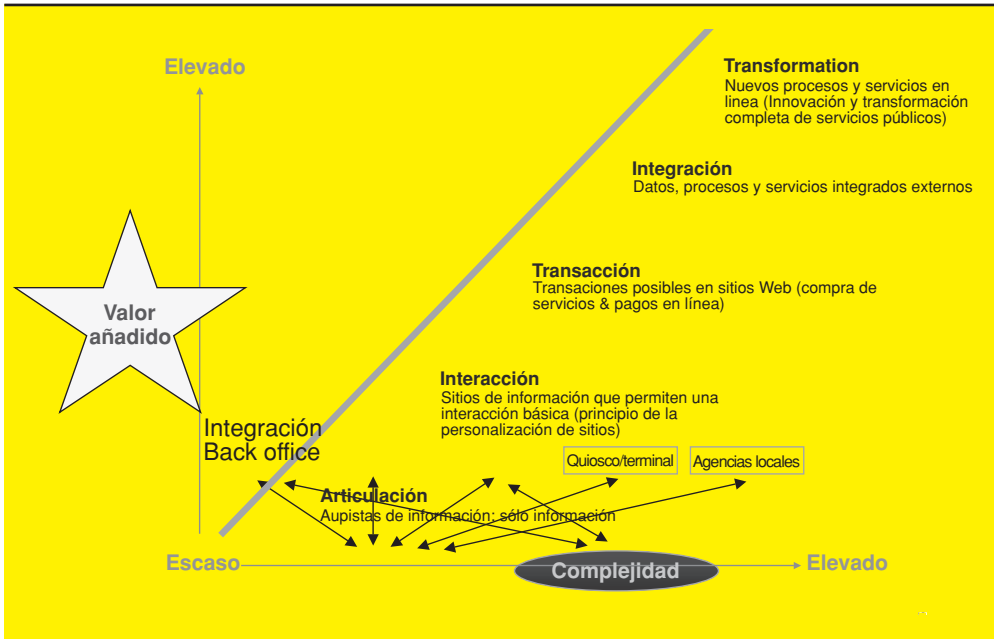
Elevado

Valor añadido

Transformation
Nuevos procesos y servicios en linea (Innovación y transformación completa de servicios públicos)

Integración
Datos, procesos y servicios integrados externos

Transacción
Transacciones posibles en sitios Web (compra de servicios & pagos en línea)

Interacción
Sitios de información que permiten una interacción básica (principio de la personalización de sitios)

Integración
Back office

Quiosco/terminal

Agencias locales

Articulación
Aupistas de información; sólo información

Escaso

Complejidad

Elevado